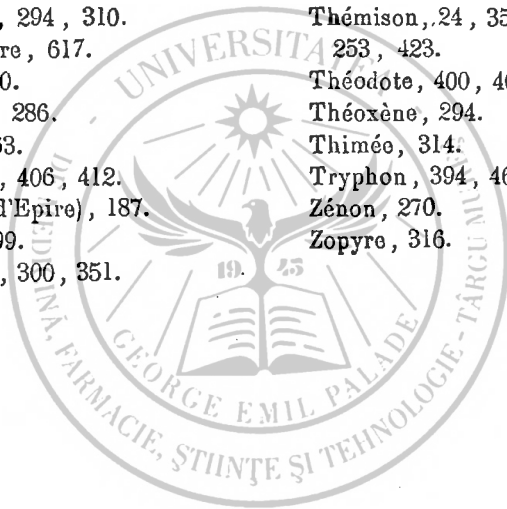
, 294, 310.
re, 617.
0.
286.
3.
, 406, 412.
d'Epire), 187.
99.
, 300, 351.

Thémison, 24, 35
253, 423.
Théodote, 400, 40
Théoxène, 294.
Thimée, 314.
Tryphon, 394, 46
Zénon, 270.
Zopyre, 316.

UNIVERSITA
MEDICINĂ, FARMACIE, ŞTIINŢE ŞI TEHNOLOGIE - TÂRGU MU
GEORGE EMIL PALADE
19 45